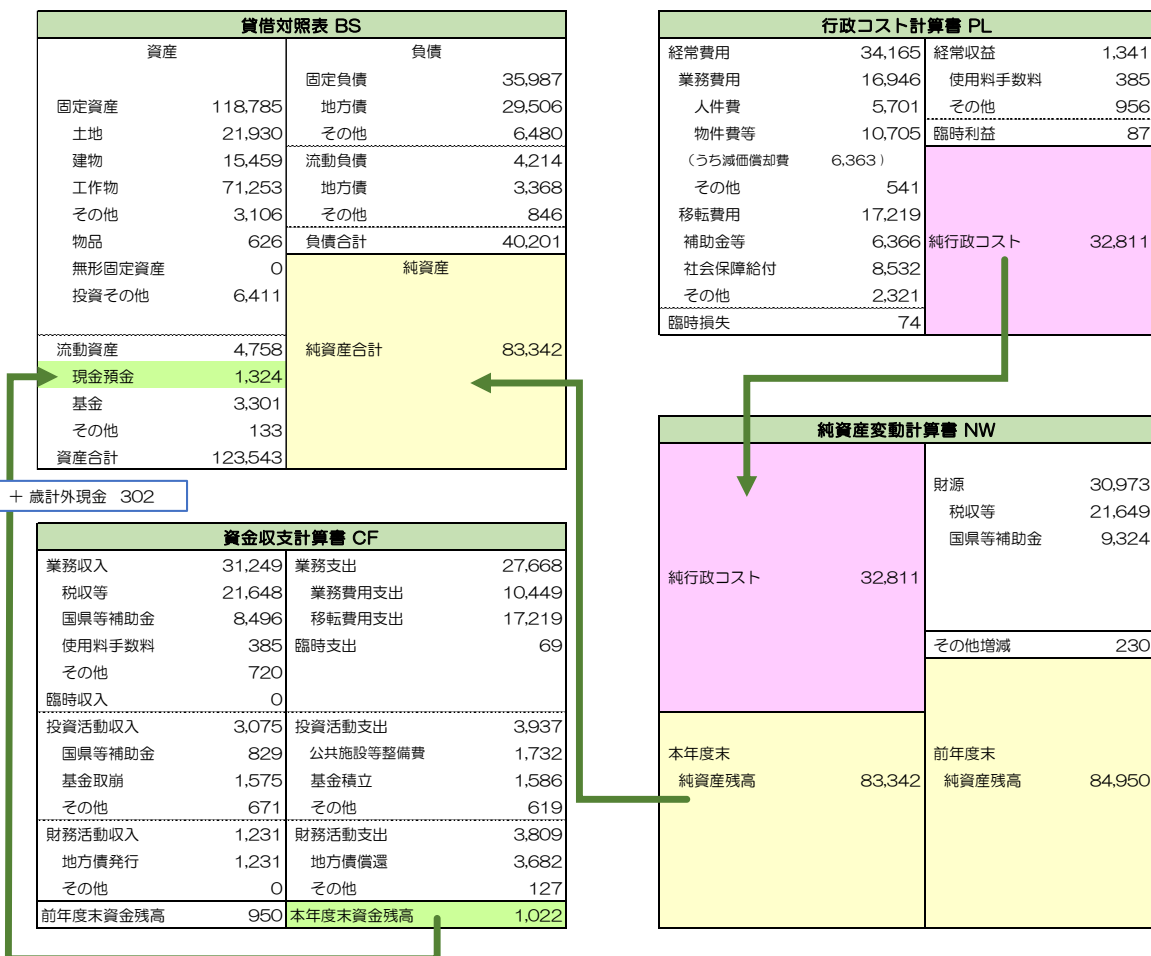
貸借対照表 BS

| 資産 | | 負債 | |
|---|---|---|---|
| | | 固定負債 | 35,987 |
| 固定資産 | 118,785 | 地方債 | 29,506 |
| 土地 | 21,930 | その他 | 6,480 |
| 建物 | 15,459 | 流動負債 | 4,214 |
| 工作物 | 71,253 | 地方債 | 3,368 |
| その他 | 3,106 | その他 | 846 |
| 物品 | 626 | 負債合計 | 40,201 |
| 無形固定資産 | 0 | 純資産 | |
| 投資その他 | 6,411 | | |
| 流動資産 | 4,758 | 純資産合計 | 83,342 |
| 現金預金 | 1,324 | | |
| 基金 | 3,301 | | |
| その他 | 133 | | |
| 資産合計 | 123,543 | | |

＋ 歳計外現金 302

資金収支計算書 CF

| | | | |
|---|---|---|---|
| 業務収入 | 31,249 | 業務支出 | 27,668 |
| 税収等 | 21,648 | 業務費用支出 | 10,449 |
| 国県等補助金 | 8,496 | 移転費用支出 | 17,219 |
| 使用料手数料 | 385 | 臨時支出 | 69 |
| その他 | 720 | | |
| 臨時収入 | 0 | | |
| 投資活動収入 | 3,075 | 投資活動支出 | 3,937 |
| 国県等補助金 | 829 | 公共施設等整備費 | 1,732 |
| 基金取崩 | 1,575 | 基金積立 | 1,586 |
| その他 | 671 | その他 | 619 |
| 財務活動収入 | 1,231 | 財務活動支出 | 3,809 |
| 地方債発行 | 1,231 | 地方債償還 | 3,682 |
| その他 | 0 | その他 | 127 |
| 前年度末資金残高 | 950 | 本年度末資金残高 | 1,022 |

行政コスト計算書 PL

| | | | |
|---|---|---|---|
| 経常費用 | 34,165 | 経常収益 | 1,341 |
| 業務費用 | 16,946 | 使用料手数料 | 385 |
| 人件費 | 5,701 | その他 | 956 |
| 物件費等 | 10,705 | 臨時利益 | 87 |
| （うち減価償却費 6,363） | | | |
| その他 | 541 | | |
| 移転費用 | 17,219 | | |
| 補助金等 | 6,366 | 純行政コスト | 32,811 |
| 社会保障給付 | 8,532 | | |
| その他 | 2,321 | | |
| 臨時損失 | 74 | | |

純資産変動計算書 NW

| | | | |
|---|---|---|---|
| | | 財源 | 30,973 |
| | | 税収等 | 21,649 |
| | | 国県等補助金 | 9,324 |
| 純行政コスト | 32,811 | | |
| | | その他増減 | 230 |
| 本年度末 純資産残高 | 83,342 | 前年度末 純資産残高 | 84,950 |